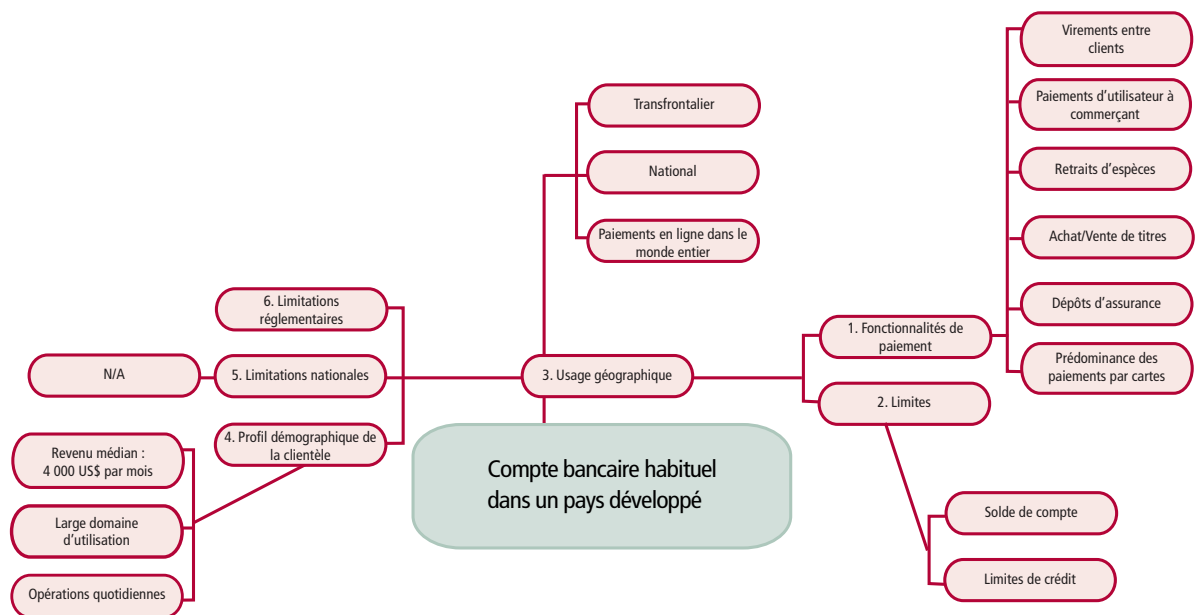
Compte bancaire habituel dans un pays développé

3. Usage géographique

Transfrontalier

National

Paiements en ligne dans le monde entier

1. Fonctionnalités de paiement

Virements entre clients

Paiements d'utilisateur à commerçant

Retraits d'espèces

Achat/Vente de titres

Dépôts d'assurance

Prédominance des paiements par cartes

2. Limites

Solde de compte

Limites de crédit

6. Limitations réglementaires

5. Limitations nationales

N/A

4. Profil démographique de la clientèle

Revenu médian : 4 000 US$ par mois

Large domaine d'utilisation

Opérations quotidiennes